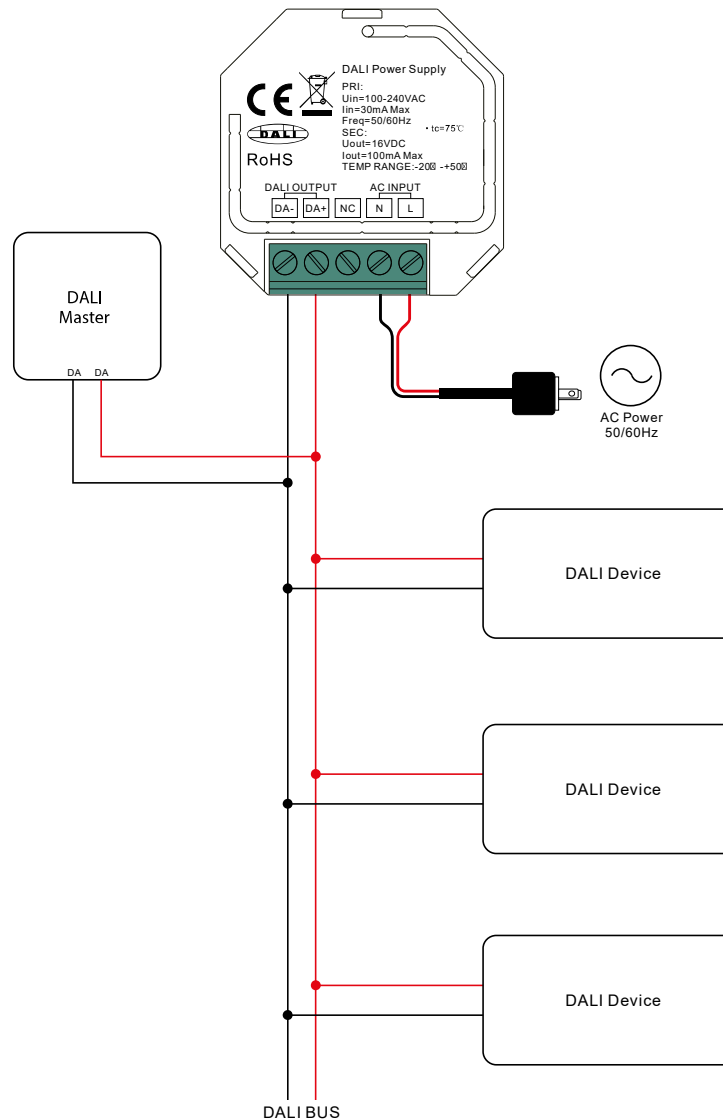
CE

DALI

RoHS

DALI Power Supply
PRI:
Uin=100-240VAC
Iin=30mA Max
Freq=50/60Hz
SEC:
Uout=16VDC
Iout=100mA Max
TEMP RANGE:-20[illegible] -+50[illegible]

• tc=75℃

DALI OUTPUT

AC INPUT

DA-

DA+

NC

N

L

DALI
Master

DA

DA

AC Power
50/60Hz

DALI Device

DALI Device

DALI Device

DALI BUS